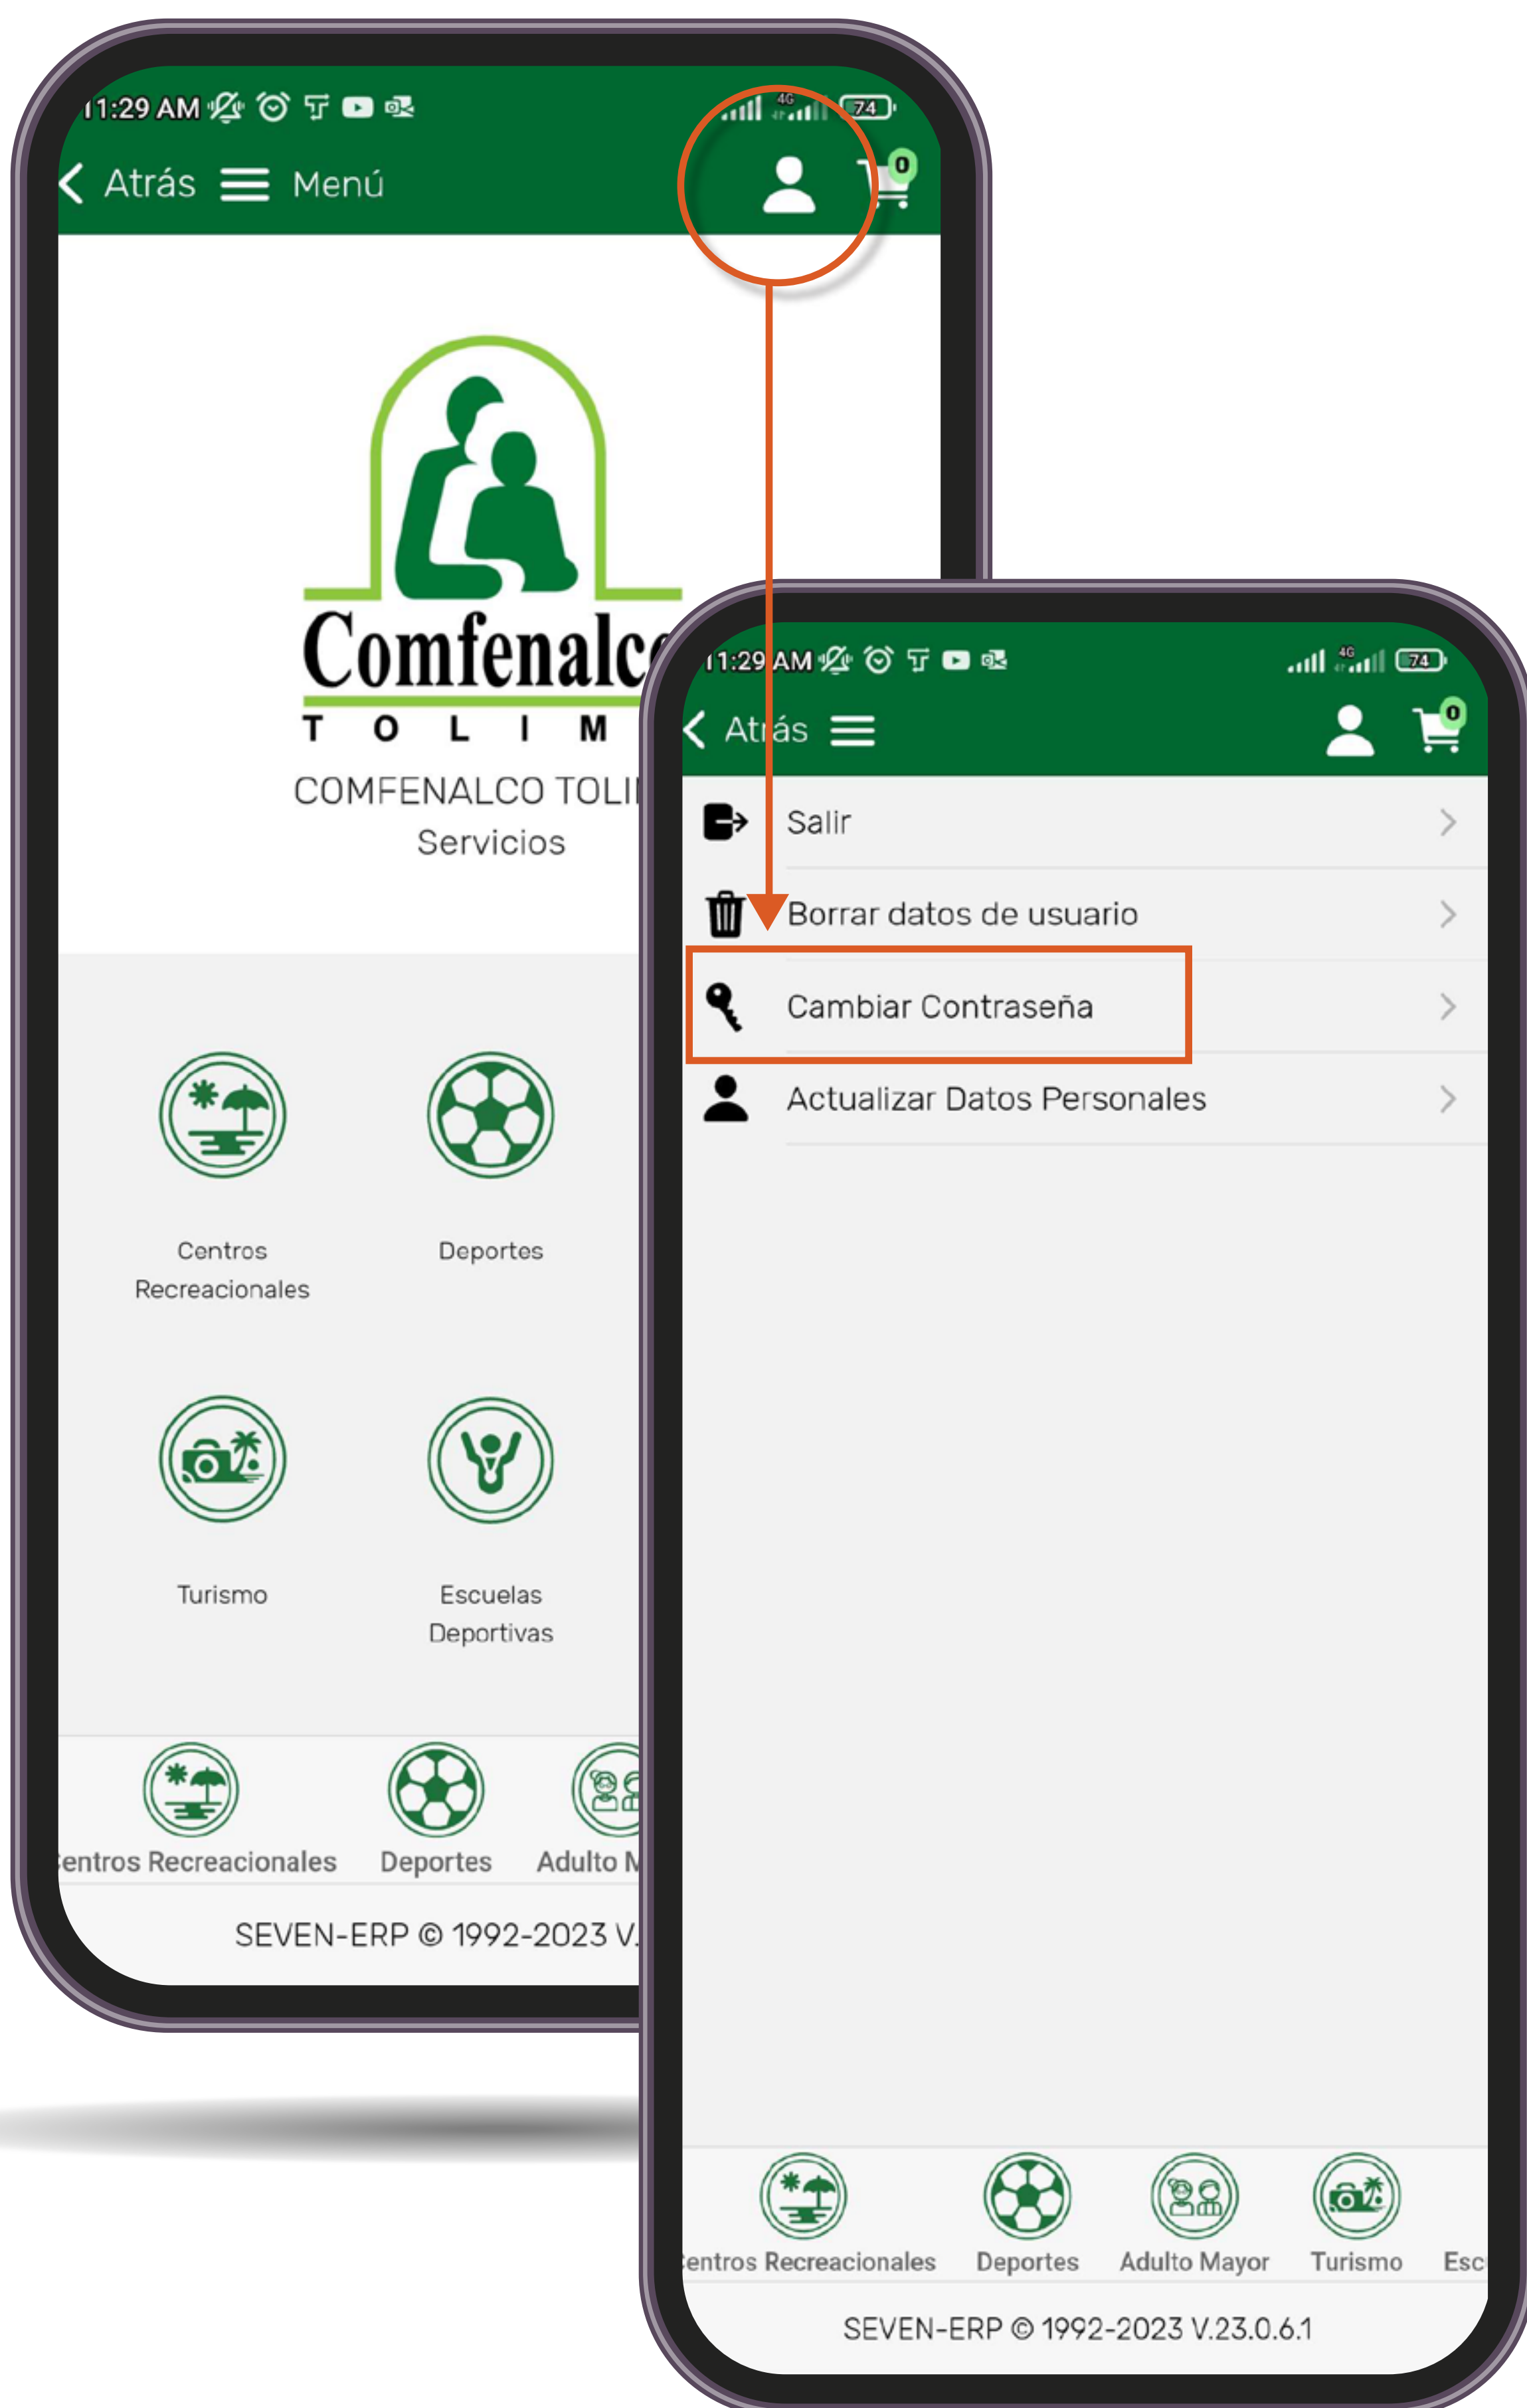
11:29 AM

74

Atrás Menú

0

Comfenalco

T O L I M

COMFENALCO TOLI

Servicios

Centros Recreacionales

Deportes

Turismo

Escuelas Deportivas

entros Recreacionales Deportes Adulto M

SEVEN-ERP © 1992-2023 V.

11:29 AM

74

Atrás

0

Salir

Borrar datos de usuario

Cambiar Contraseña

Actualizar Datos Personales

entros Recreacionales Deportes Adulto Mayor Turismo Esc

SEVEN-ERP © 1992-2023 V.23.0.6.1